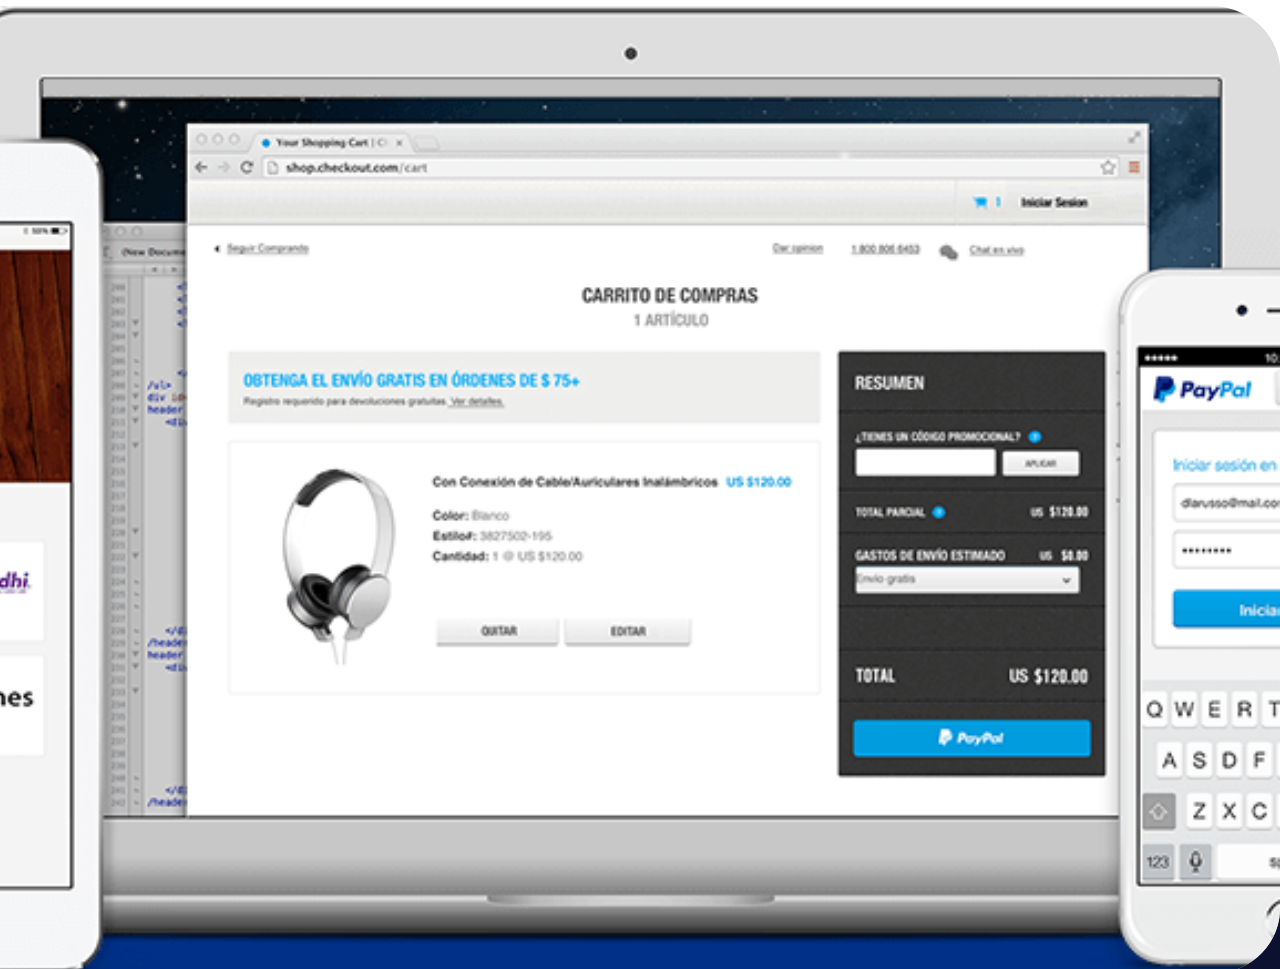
Your Shopping Cart

shop.checkout.com/cart

1 Iniciar Sesion

Seguir Comprando

Dar opinion 1.800.806.6453 Chat en vivo

CARRITO DE COMPRAS
1 ARTÍCULO

OBTENGA EL ENVÍO GRATIS EN ÓRDENES DE $ 75+
Registro requerido para devoluciones gratuitas. Ver detalles.

Con Conexión de Cable/Auriculares Inalámbricos US $120.00
Color: Blanco
Estilo#: 3827502-195
Cantidad: 1 @ US $120.00

QUITAR EDITAR

RESUMEN
¿TIENES UN CÓDIGO PROMOCIONAL?
APLICAR
TOTAL PARCIAL US $120.00
GASTOS DE ENVÍO ESTIMADO US $0.00
Envío gratis
TOTAL US $120.00
PayPal

PayPal
Iniciar sesión en
dlarusso@mail.co
•••••••••
Iniciar

Q W E R T
A S D F
Z X C
123

dhi
nes